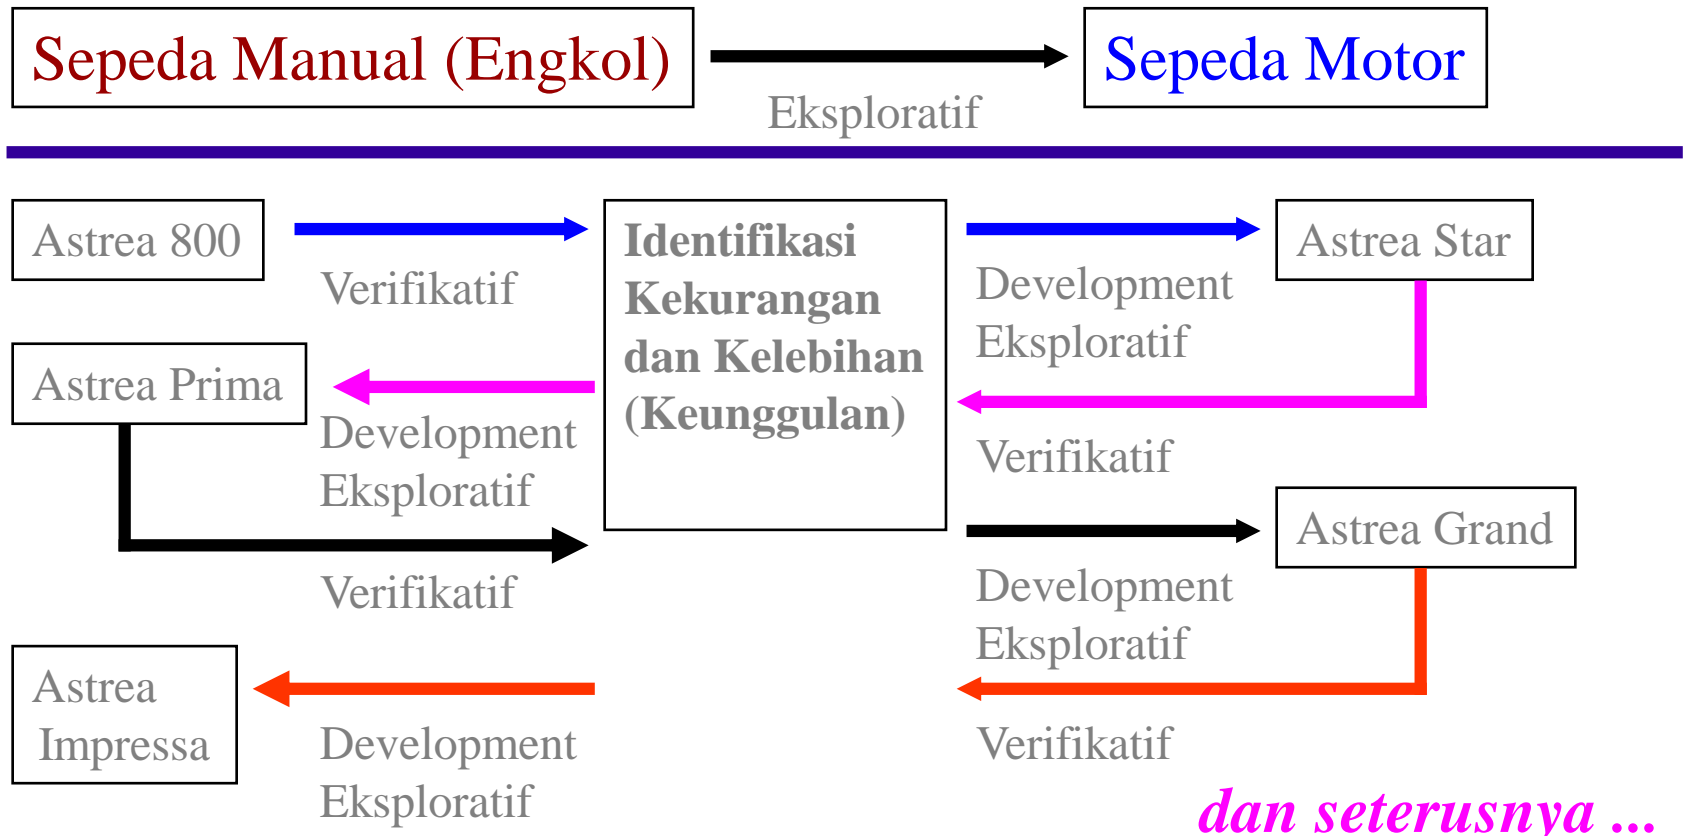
Sepeda Manual (Engkol)

Eksploratif

Sepeda Motor

Astrea 800

Verifikatif

Identifikasi Kekurangan dan Kelebihan (Keunggulan)

Development Eksploratif

Astrea Star

Astrea Prima

Development Eksploratif

Verifikatif

Verifikatif

Astrea Grand

Development Eksploratif

Astrea Impressa

Development Eksploratif

Verifikatif

dan seterusnya ...